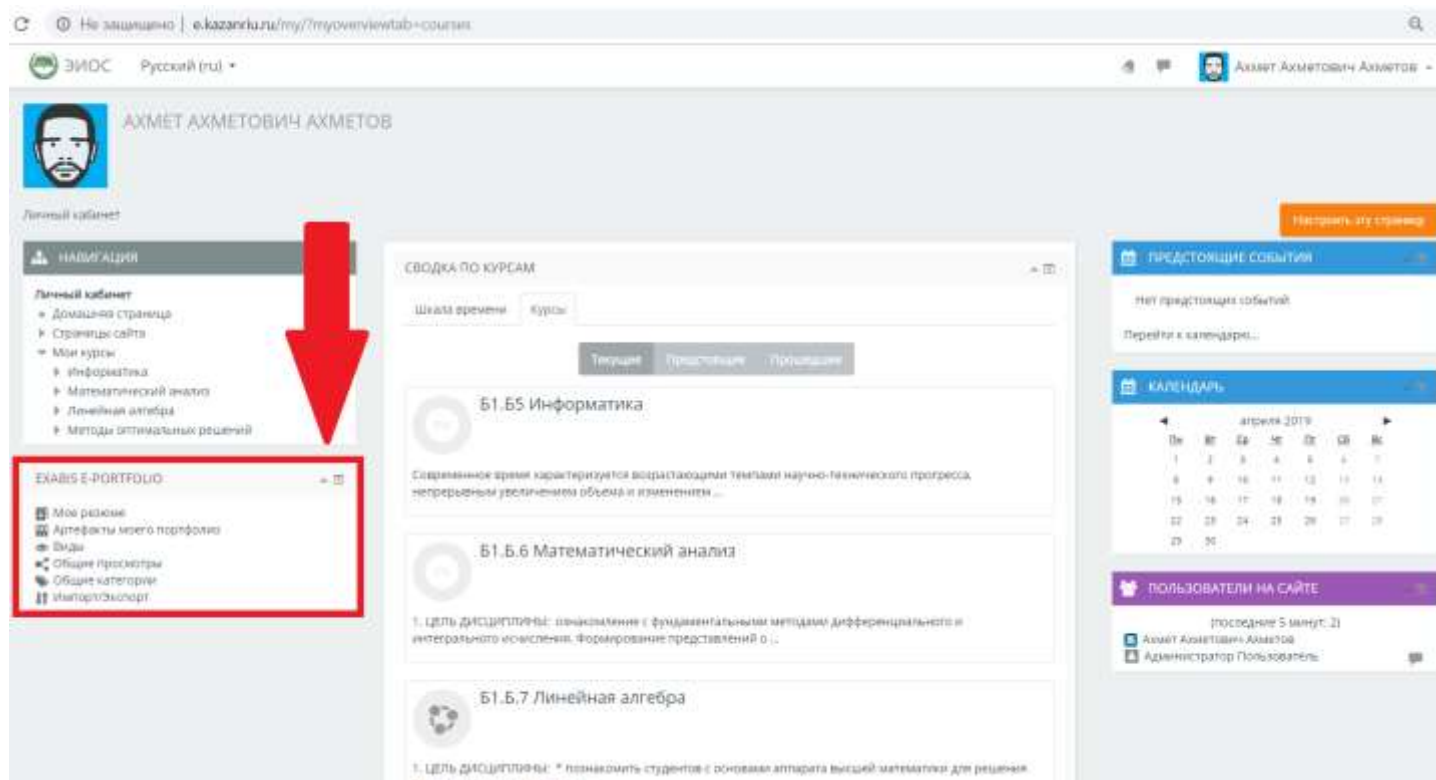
Не защищено | e.kazanriu.ru/my/?myoverviewtab=courses

ЗИОС Русский (ru) ▾

Ахмет Ахметович Ахметов ▾

АХМЕТ АХМЕТОВИЧ АХМЕТОВ

Личный кабинет

Настроить эту страницу

НАВИГАЦИЯ

Личный кабинет
Домашняя страница
Страницы сайта
Мои курсы
Информатика
Математический анализ
Линейная алгебра
Методы оптимальных решений

EXABIS E-PORTFOLIO

Мое резюме
Артефакты моего портфолио
Виды
Общие просмотры
Общие категории
Импорт/Экспорт

СВОДКА ПО КУРСАМ

Шкала времени Курсы

Текущие Предстоящие Прошедшие

Б1.Б5 Информатика

Современное время характеризуется возрастающими темпами научно-технического прогресса, непрерывным увеличением объема и изменением ...

Б1.Б.6 Математический анализ

1. ЦЕЛЬ ДИСЦИПЛИНЫ: ознакомление с фундаментальными методами дифференциального и интегрального исчисления. Формирование представлений о ...

Б1.Б.7 Линейная алгебра

1. ЦЕЛЬ ДИСЦИПЛИНЫ: * познакомить студентов с основами аппарата высшей математики для решения

ПРЕДСТОЯЩИЕ СОБЫТИЯ

Нет предстоящих событий

Перейти к календарю...

КАЛЕНДАРЬ

апреля 2019

| Пн | Вт | Ср | Чт | Пт | Сб | Вс |
|---|---|---|---|---|---|---|
| 1 | 2 | 3 | 4 | 5 | 6 | 7 |
| 8 | 9 | 10 | 11 | 12 | 13 | 14 |
| 15 | 16 | 17 | 18 | 19 | 20 | 21 |
| 22 | 23 | 24 | 25 | 26 | 27 | 28 |
| 29 | 30 | | | | | |

ПОЛЬЗОВАТЕЛИ НА САЙТЕ

(последние 5 минут: 2)
Ахмет Ахметович Ахметов
Администратор Пользователь